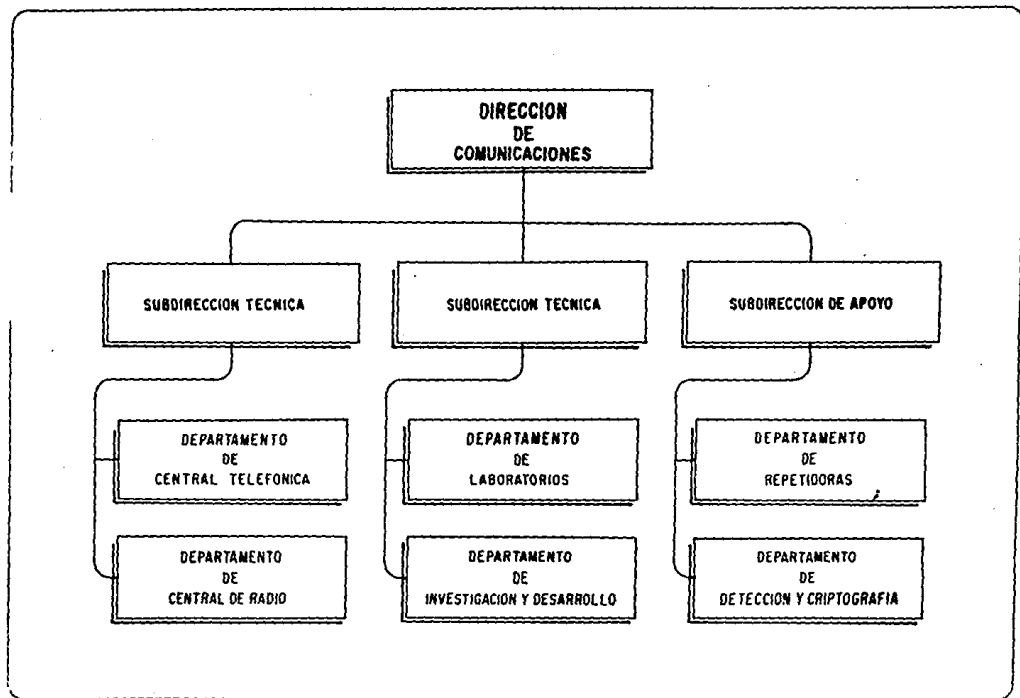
DIRECCION
DE
COMUNICACIONES

SUBDIRECCION TECNICA

SUBDIRECCION TECNICA

SUBDIRECCION DE APOYO

DEPARTAMENTO
DE
CENTRAL TELEFONICA

DEPARTAMENTO
DE
CENTRAL DE RADIO

DEPARTAMENTO
DE
LABORATORIOS

DEPARTAMENTO
DE
INVESTIGACION Y DESARROLLO

DEPARTAMENTO
DE
REPETIDORAS

DEPARTAMENTO
DE
DETECCION Y CRIPTOGRAFIA